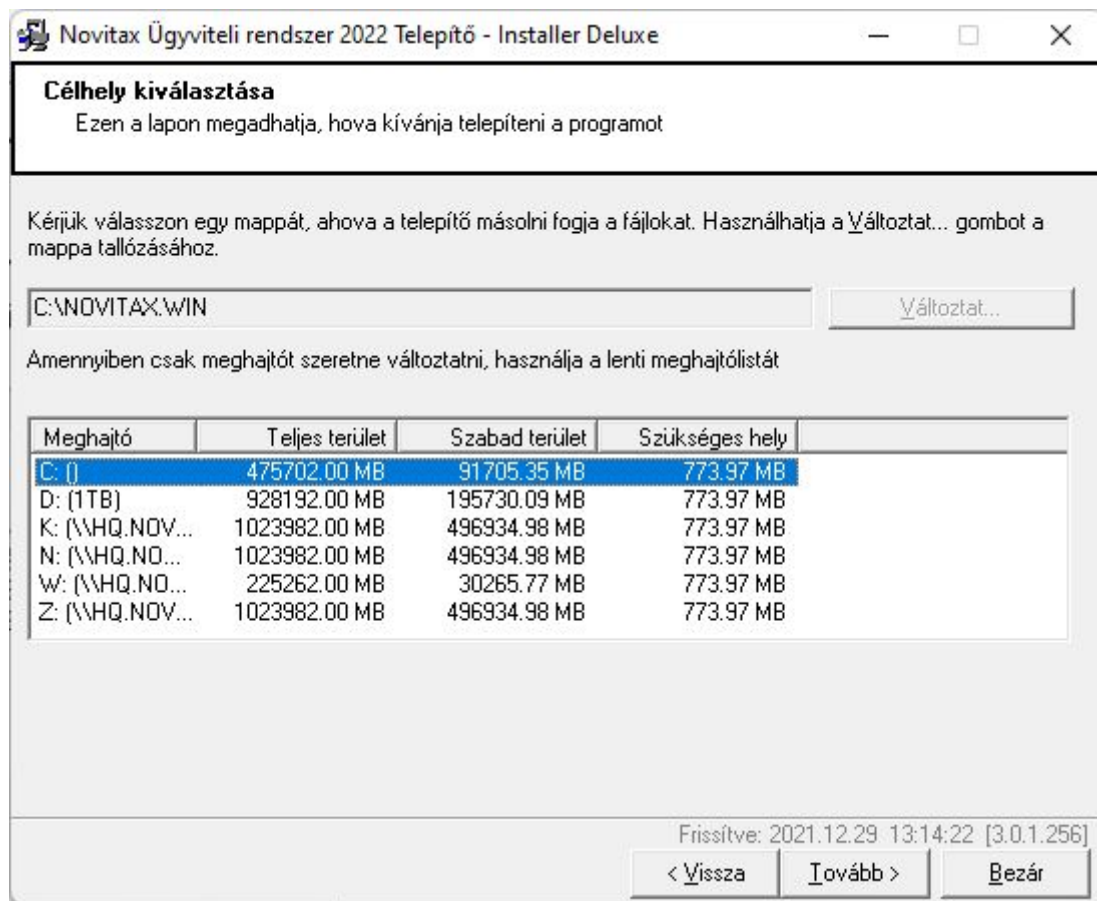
Novitax Ügyviteli rendszer 2022 Telepítő - Installer Deluxe

Célhely kiválasztása
Ezen a lapon megadhatja, hova kívánja telepíteni a programot

Kérjük válasszon egy mappát, ahova a telepítő másolni fogja a fájlokat. Használhatja a Változtat... gombot a mappa tallózásához.

C:\NOVITAX.WIN

Változtat...

Amennyiben csak meghajtót szeretne változtatni, használja a lenti meghajtólistát

| Meghajtó | Teljes terület | Szabad terület | Szükséges hely |
|---|---|---|---|
| C: () | 475702.00 MB | 91705.35 MB | 773.97 MB |
| D: (1TB) | 928192.00 MB | 195730.09 MB | 773.97 MB |
| K: (\\HQ.NOV... | 1023982.00 MB | 496934.98 MB | 773.97 MB |
| N: (\\HQ.NO... | 1023982.00 MB | 496934.98 MB | 773.97 MB |
| W: (\\HQ.NO... | 225262.00 MB | 30265.77 MB | 773.97 MB |
| Z: (\\HQ.NOV... | 1023982.00 MB | 496934.98 MB | 773.97 MB |

Frissítve: 2021.12.29 13:14:22 [3.0.1.256]

< Vissza
Tovább >
Bezár